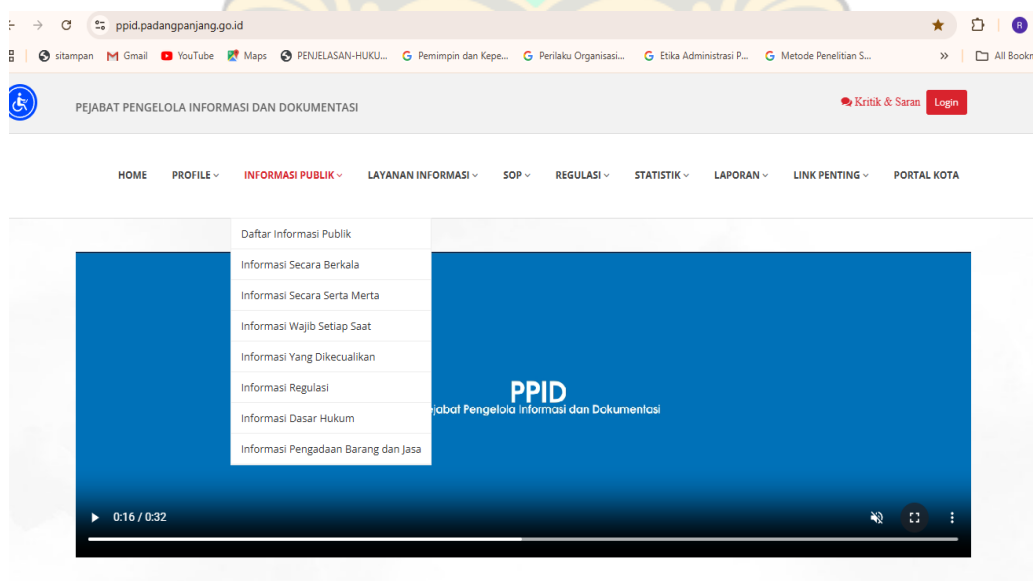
ppid.padangpanjang.go.id

R

sitampan Gmail YouTube Maps PENJELASAN-HUKU... Pemimpin dan Kepe... Perilaku Organisasi... Etika Administrasi P... Metode Penelitian S... » All Bookm

PEJABAT PENGELOLA INFORMASI DAN DOKUMENTASI

Kritik & Saran Login

HOME PROFILE INFORMASI PUBLIK LAYANAN INFORMASI SOP REGULASI STATISTIK LAPORAN LINK PENTING PORTAL KOTA

Daftar Informasi Publik
Informasi Secara Berkala
Informasi Secara Serta Merta
Informasi Wajib Setiap Saat
Informasi Yang Dikecualikan
Informasi Regulasi
Informasi Dasar Hukum
Informasi Pengadaan Barang dan Jasa

PPID
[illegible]jabat Pengelola Informasi dan Dokumentasi

0:16 / 0:32